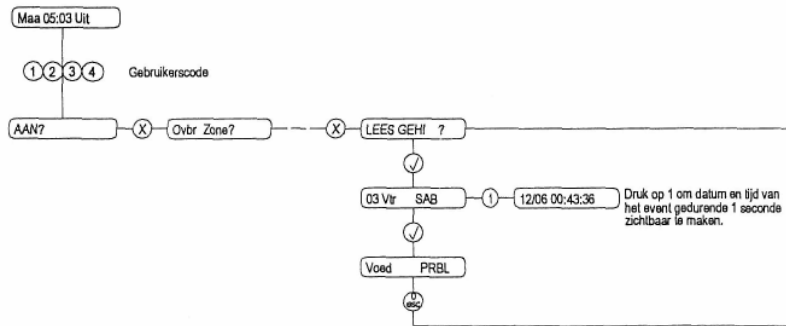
Maa 05:03 Uit

1 2 3 4 Gebruikerscode

AAN?

X

Ovbr Zone?

X

LEES GEHI ?

✓

03 Vtr SAB

1

12/06 00:43:36

Druk op 1 om datum en tijd van het event gedurende 1 seconde zichtbaar te maken.

✓

Voed PRBL

0 esc